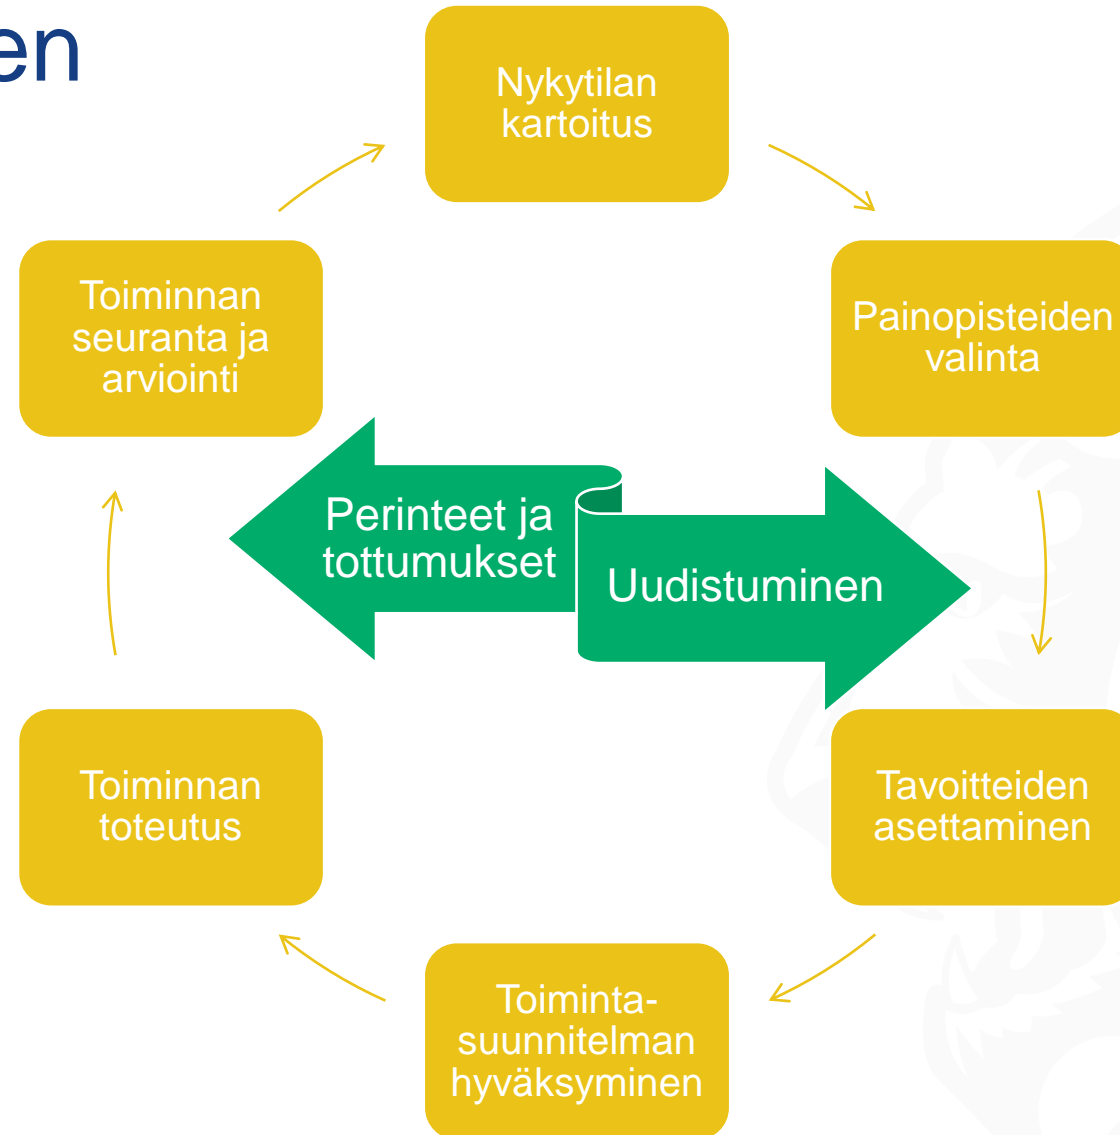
en

Nykytilan kartoitus

Painopisteiden valinta

Tavoitteiden asettaminen

Toimintasuunnitelman hyväksyminen

Toiminnan toteutus

Toiminnan seuranta ja arviointi

Perinteet ja tottumukset

Uudistuminen